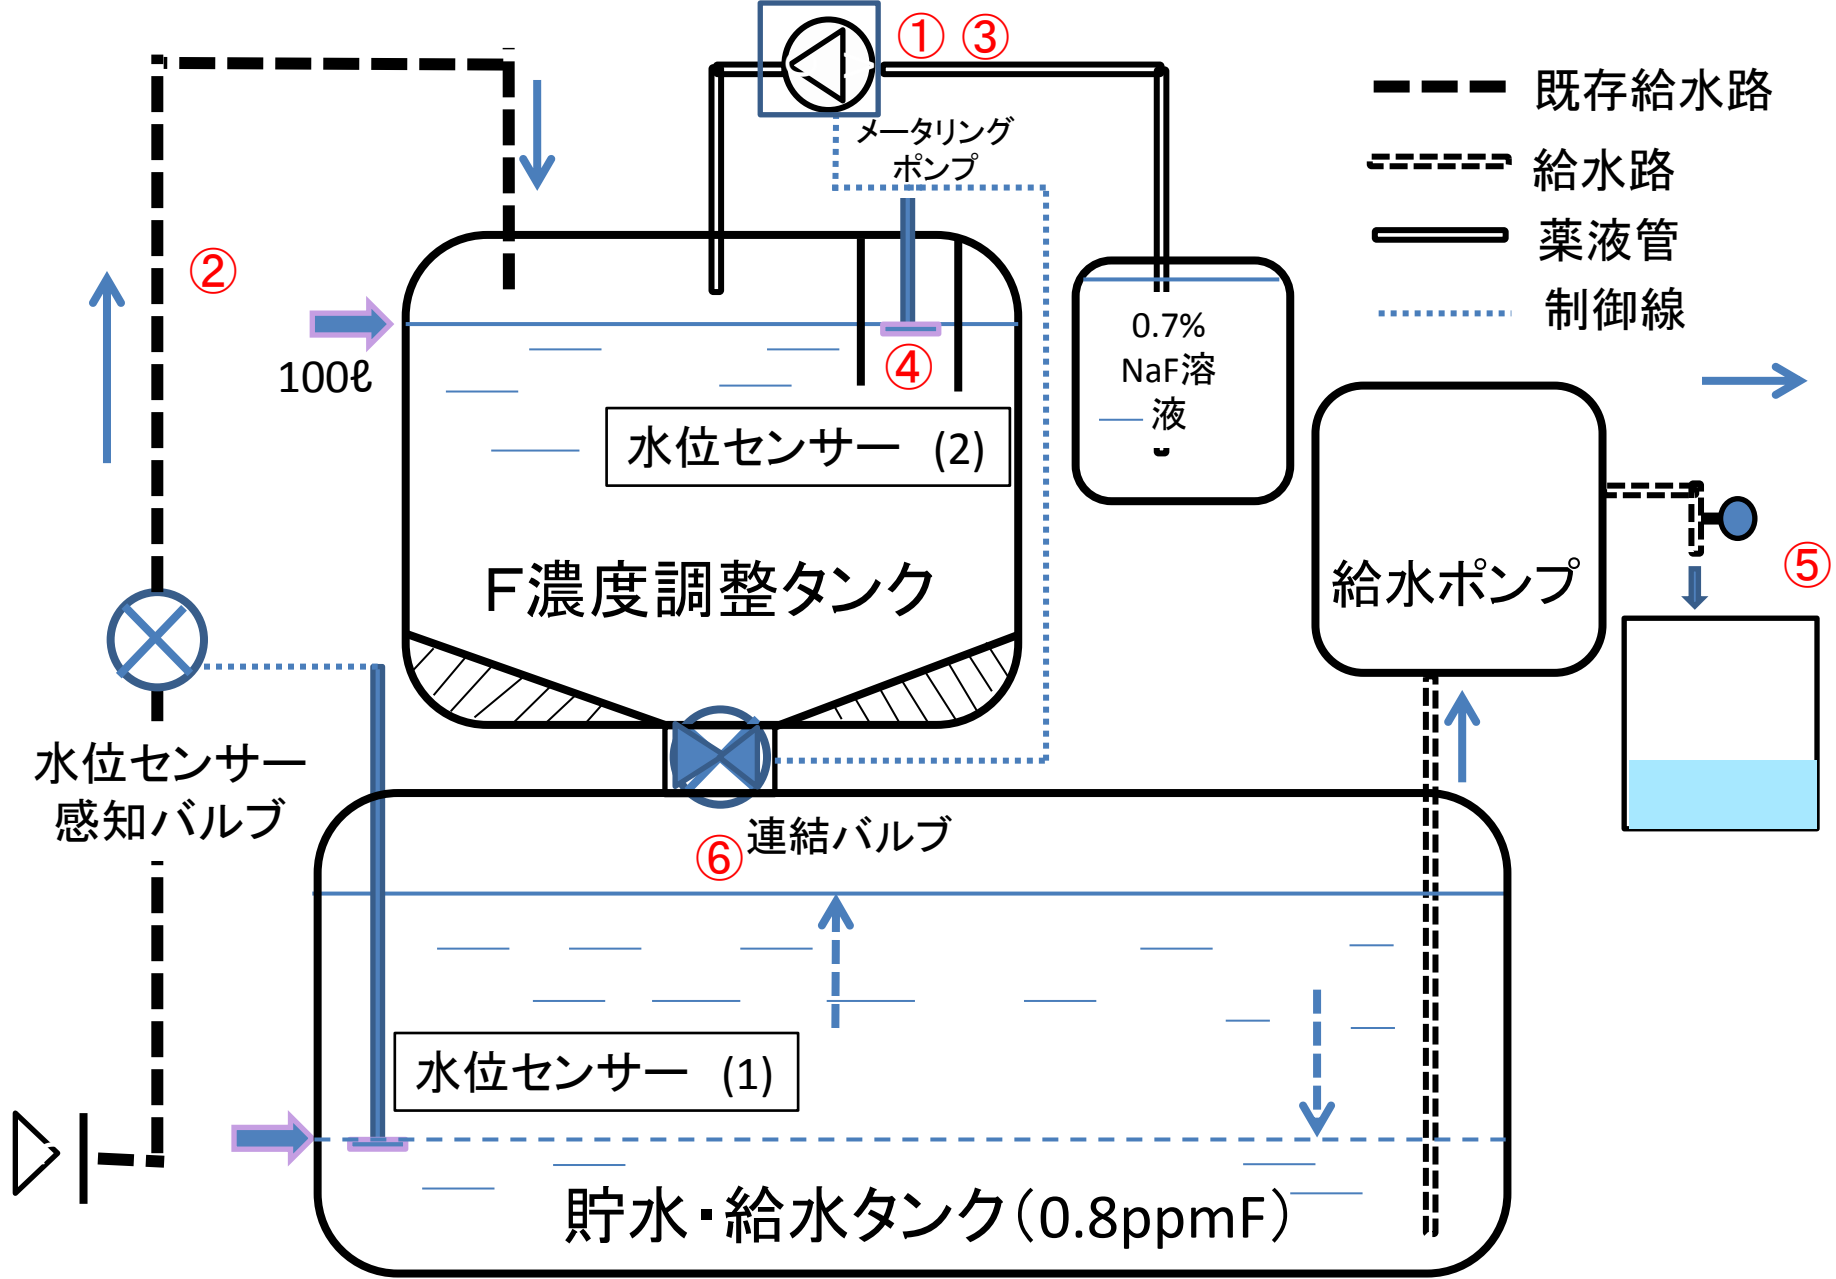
① ③

既存給水路
給水路
薬液管
制御線

メータリングポンプ

②

100ℓ

④

0.7% NaF溶液

水位センサー (2)

F濃度調整タンク

給水ポンプ

⑤

水位センサー感知バルブ

連結バルブ

⑥

水位センサー (1)

貯水・給水タンク(0.8ppmF)